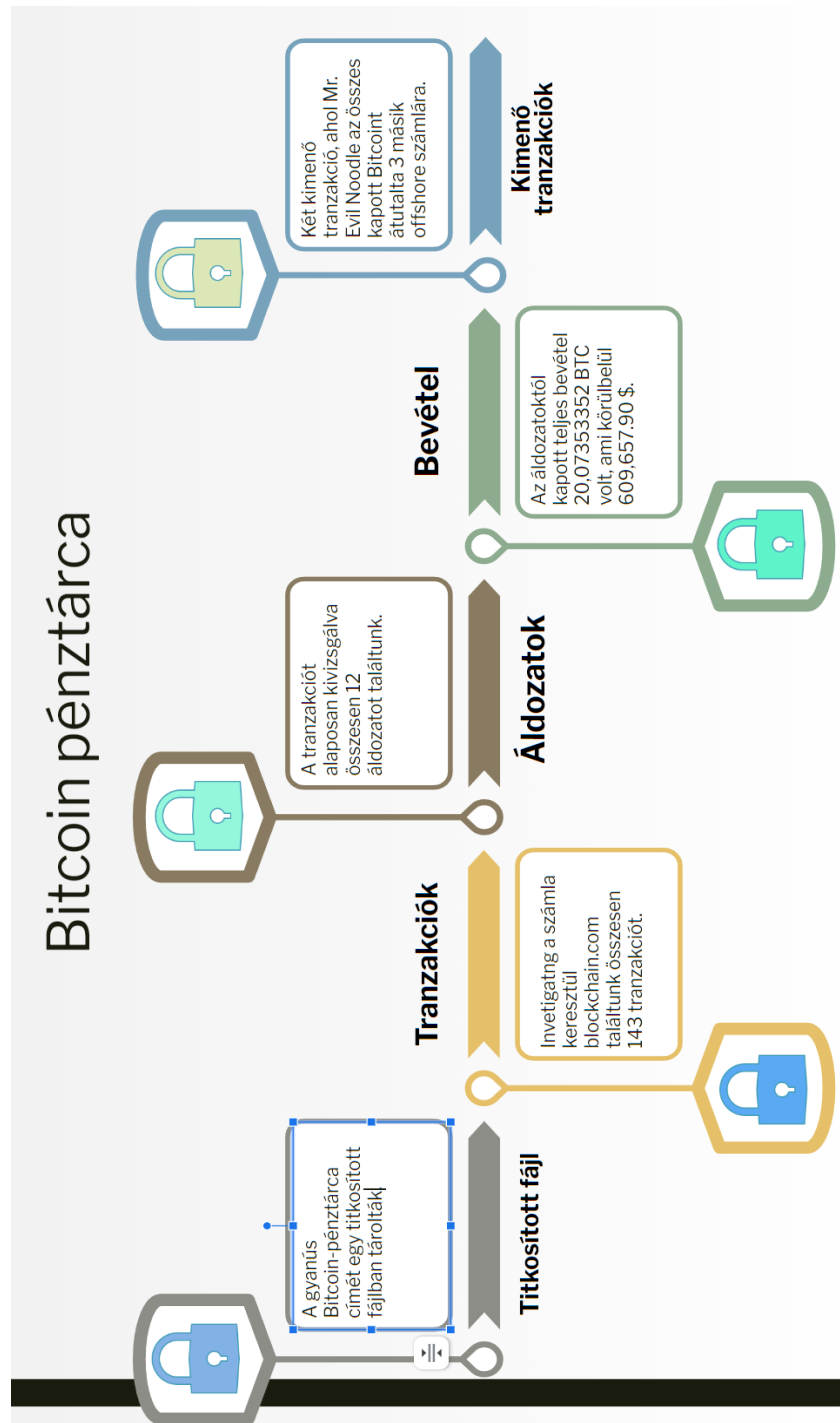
Bitcoin pénztárca

Titkosított fájl

A gyanús Bitcoin-pénztárca címét egy titkosított fájlban tárolták

Tranzakciók

Invetigatng a számla keresztül blockchain.com találtunk összesen 143 tranzakciót.

Áldozatok

A tranzakciót alaposan kivizsgálva összesen 12 áldozatot találtunk.

Bevétel

Az áldozatoktól kapott teljes bevétel 20,07353352 BTC volt, ami körülbelül 609,657.90 $.

Kimenő tranzakciók

Két kimenő tranzakció, ahol Mr. Evil Noodle az összes kapott Bitcoint átutalta 3 másik offshore számlára.